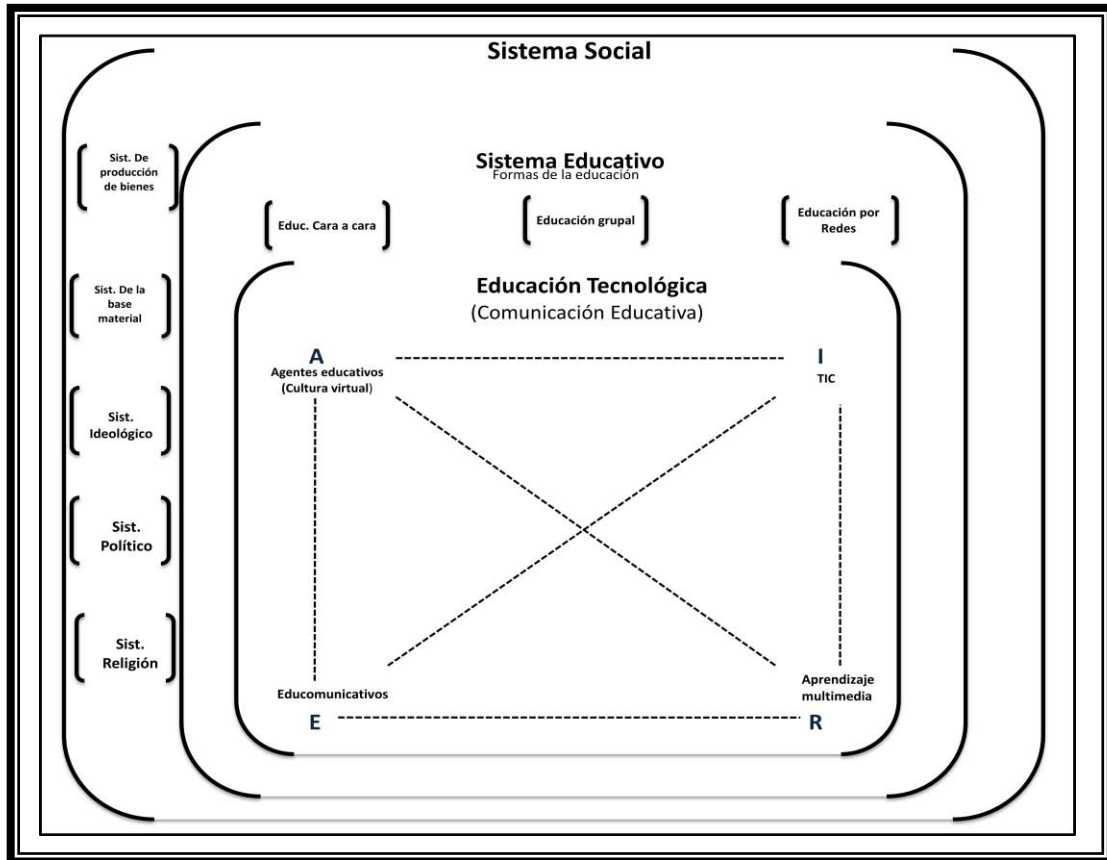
Sistema Social

Sist. De producción de bienes

Sist. De la base material

Sist. Ideológico

Sist. Político

Sist. Religión

Sistema Educativo
Formas de la educación

Educ. Cara a cara

Educación grupal

Educación por Redes

Educación Tecnológica
(Comunicación Educativa)

A
Agentes educativos (Cultura virtual)

I
TIC

Educomunicativos
E

Aprendizaje multimedia
R